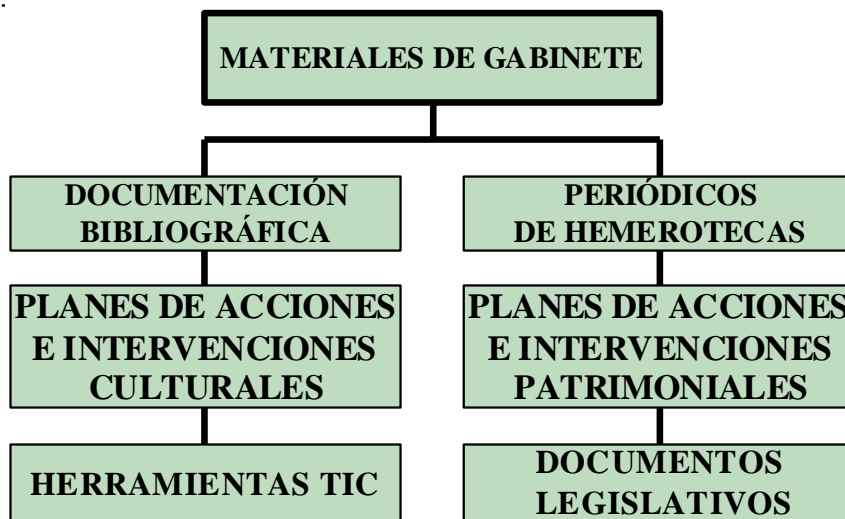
MATERIALES DE GABINETE

DOCUMENTACIÓN BIBLIOGRÁFICA

PLANES DE ACCIONES E INTERVENCIONES CULTURALES

HERRAMIENTAS TIC

PERIÓDICOS DE HEMEROTECAS

PLANES DE ACCIONES E INTERVENCIONES PATRIMONIALES

DOCUMENTOS LEGISLATIVOS